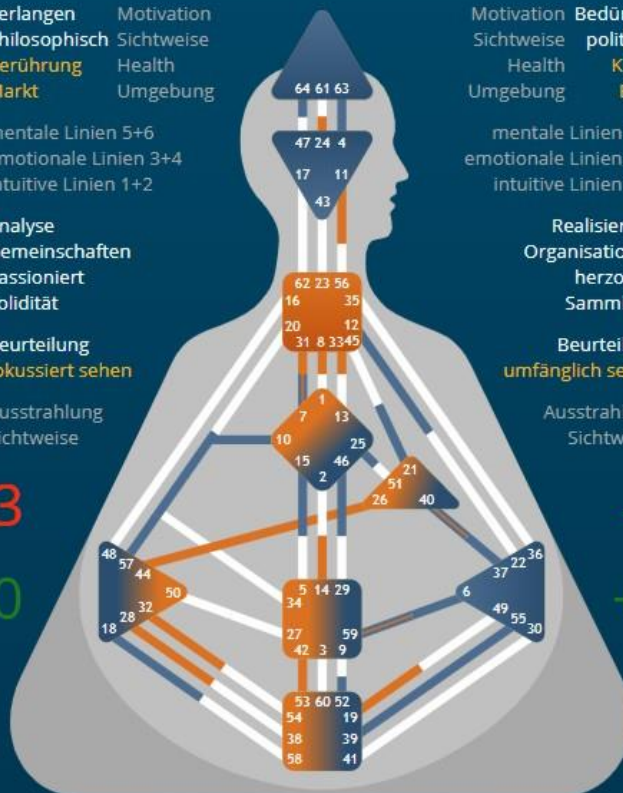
erlangen Motivation
hilosophisch Sichtweise
erührung Health
Markt Umgebung

mentale Linien 5+6
emotionale Linien 3+4
intuitive Linien 1+2

nalyse
emeinschaften
assioniert
olidität

eurteilung
okussiert sehen

usstrahlung
ichtweise

3

0

Motivation Bedür
Sichtweise polit
Health K
Umgebung

mentale Linien
emotionale Linien
intuitive Linien

Realisier
Organisatio
herzo
Samm

Beurteil
umfänglich se

Ausstrahl
Sichtw

64 61 63
47 24 4
17 11
43
62 23 56
16 35
20 12
31 8 33 45
1
7 13
10 25
15 46
2
21
51
26 40
48
57
44
50
32
28
18
5 14 29
34
27 59
42 3 9
6
37 22 36
49 55 30
53 60 52
54 19
38 39
58 41